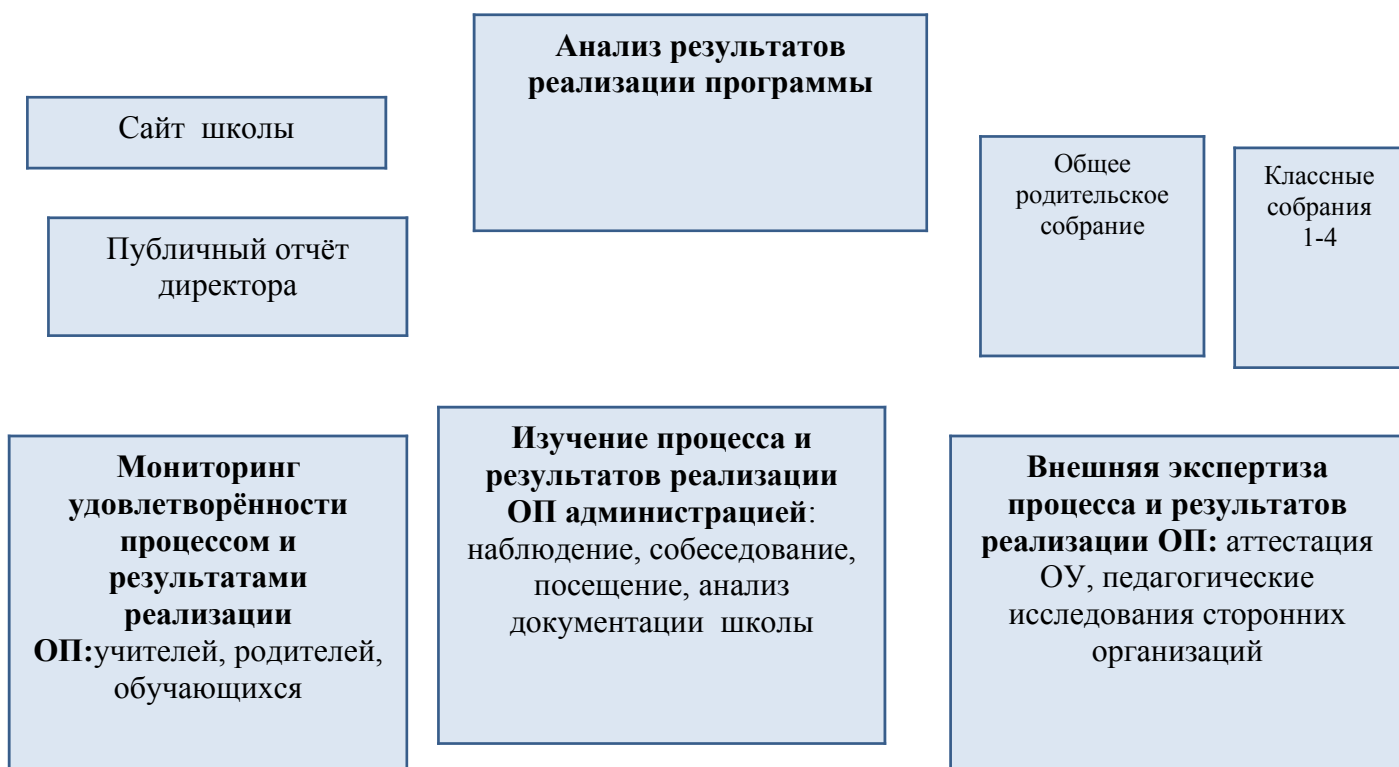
Анализ результатов реализации программы

Сайт школы

Публичный отчёт директора

Общее родительское собрание

Классные собрания 1-4

Мониторинг удовлетворённости процессом и результатами реализации ОП:учителей, родителей, обучающихся

Изучение процесса и результатов реализации ОП администрацией: наблюдение, собеседование, посещение, анализ документации школы

Внешняя экспертиза процесса и результатов реализации ОП: аттестация ОУ, педагогические исследования сторонних организаций